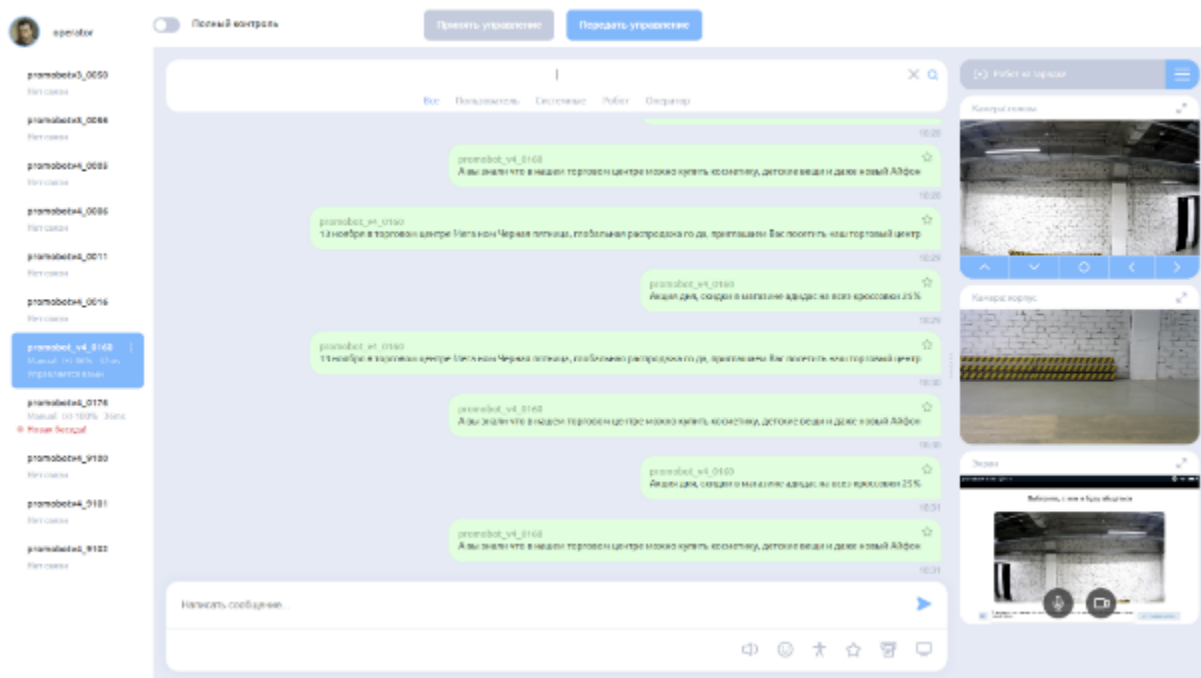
operator

Полный контроль

Принять управление

Передать управление

promobot3_0050
Нет связи

promobot3_0086
Нет связи

promobot4_0085
Нет связи

promobot4_0086
Нет связи

promobot4_0011
Нет связи

promobot4_0016
Нет связи

promobot_v4_0160
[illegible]
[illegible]

promobot4_0176
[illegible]
Новая беседа

promobot4_9180
Нет связи

promobot4_9181
Нет связи

promobot4_9182
Нет связи

Все Пользователь Системные Робот Оператор

10:28

promobot_v4_0160
А вы знали что в нашем торговом центре можно купить косметику, детские вещи и даже новый Айфон
10:28

promobot_v4_0160
13 ноября в торговом центре Мега нон Черная пятница, глобальная распродажа года, приглашаем Вас посетить наш торговый центр
10:29

promobot_v4_0160
Акция дня, скидки в магазине адидас на всех кроссовках 25%
10:29

promobot_v4_0160
13 ноября в торговом центре Мега нон Черная пятница, глобальная распродажа года, приглашаем Вас посетить наш торговый центр
10:30

promobot_v4_0160
А вы знали что в нашем торговом центре можно купить косметику, детские вещи и даже новый Айфон
10:30

promobot_v4_0160
Акция дня, скидки в магазине адидас на всех кроссовках 25%
10:31

promobot_v4_0160
А вы знали что в нашем торговом центре можно купить косметику, детские вещи и даже новый Айфон
10:31

Написать сообщение...

Робот в сервисе

Камера головы

Камера корпус

Экран

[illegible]